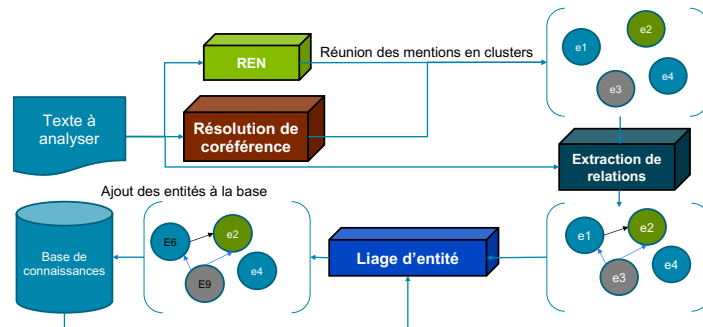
Texte à analyser

REN

Réunion des mentions en clusters

Résolution de coréférence

e1
e2
e3
e4

Extraction de relations

Ajout des entités à la base

Base de connaissances

E6
e2
E9
e4

Liage d'entité

e1
e2
e3
e4